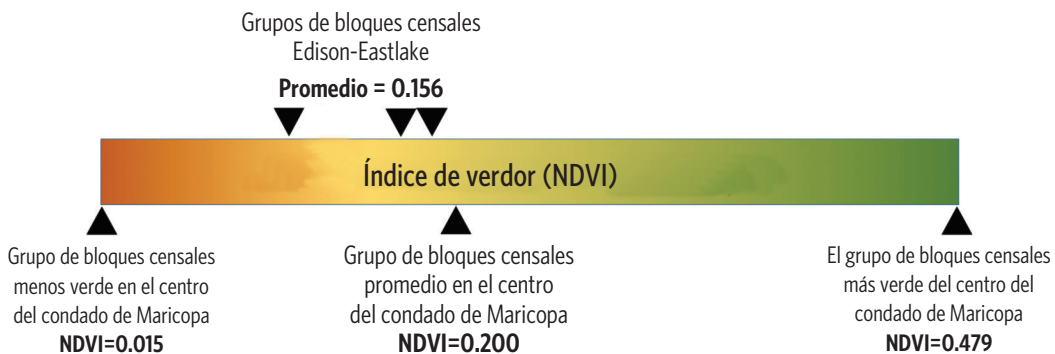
Grupos de bloques censales Edison-Eastlake

**Promedio = 0.156**

Índice de verdor (NDVI)

Grupo de bloques censales menos verde en el centro del condado de Maricopa
**NDVI=0.015**

Grupo de bloques censales promedio en el centro del condado de Maricopa
**NDVI=0.200**

El grupo de bloques censales más verde del centro del condado de Maricopa
**NDVI=0.479**